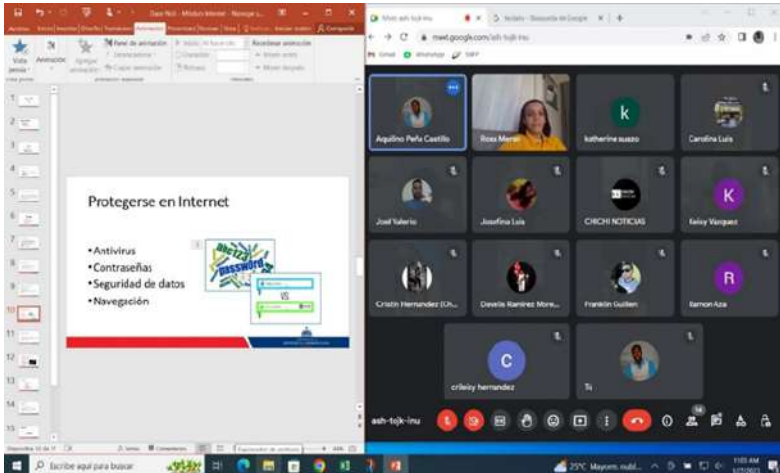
Protegerse en Internet

•Antivirus
•Contraseñas
•Seguridad de datos
•Navegación

password

vs

meet.google.com/ash-tojk-inu

Aquilino Peña Castillo
Rosa Meran
katherine suazo
Carolina Luis
Joel Valerio
Josefina Luis
CHICHI NOTICIAS
Keisy Vasquez
Cristin Hernandez (Ch...
Develis Ramirez More...
Franklin Guillen
Ramon Aza
crileisy hernandez
Tú

ash-tojk-inu

Escribe aquí para buscar
25°C Mayorm. nubl...